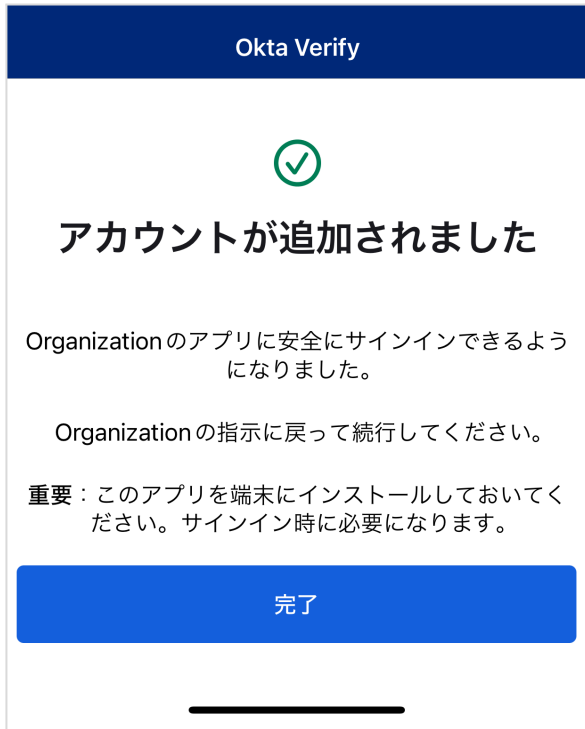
Okta Verify

アカウントが追加されました

Organizationのアプリに安全にサインインできるようになりました。

Organizationの指示に戻って続行してください。

重要：このアプリを端末にインストールしておいてください。サインイン時に必要になります。

完了